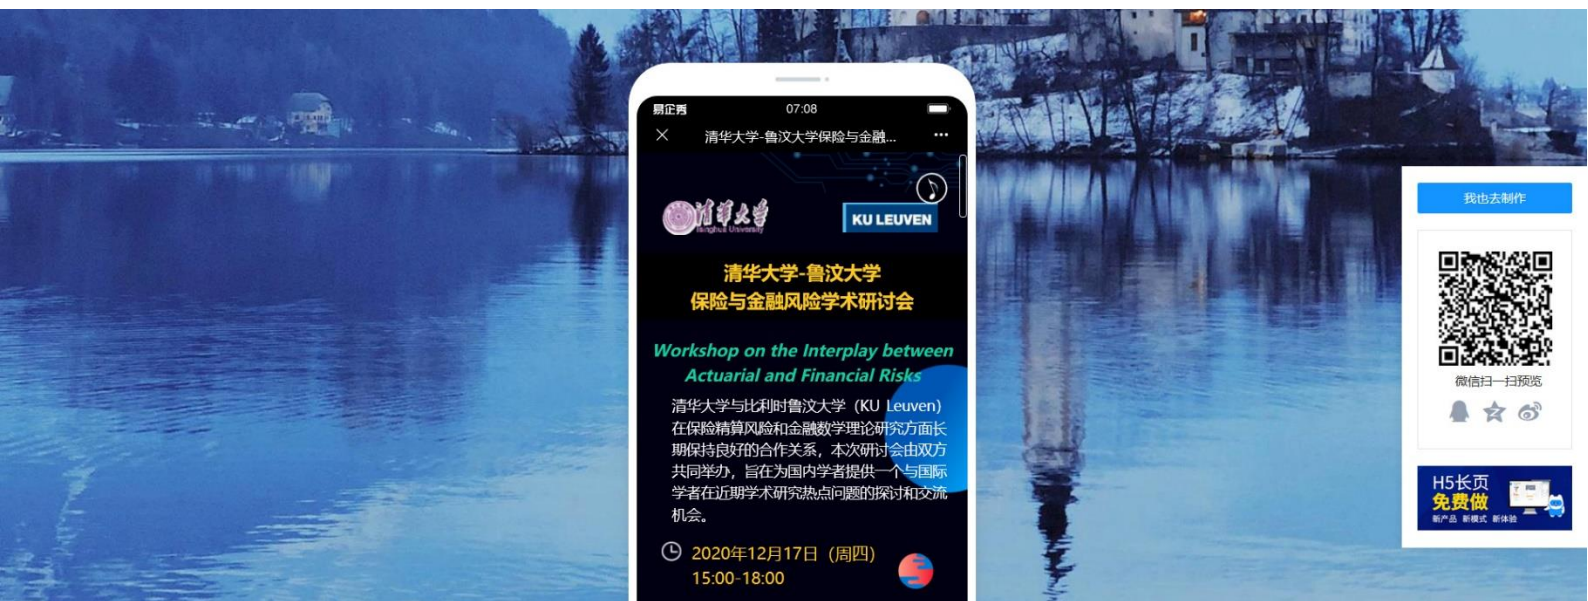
易企秀 07:08

清华大学-鲁汶大学保险与金融...

清华大学 Tsinghua University

KU LEUVEN

清华大学-鲁汶大学
保险与金融风险学术研讨会

Workshop on the Interplay between Actuarial and Financial Risks

清华大学与比利时鲁汶大学（KU Leuven）在保险精算风险和金融数学理论研究方面长期保持良好的合作关系，本次研讨会由双方共同举办，旨在为国内学者提供一个与国际学者在近期学术研究热点问题的探讨和交流机会。

2020年12月17日（周四）
15:00-18:00

我也去制作

微信扫一扫预览

H5长页
免费做
新产品 新模式 新体验